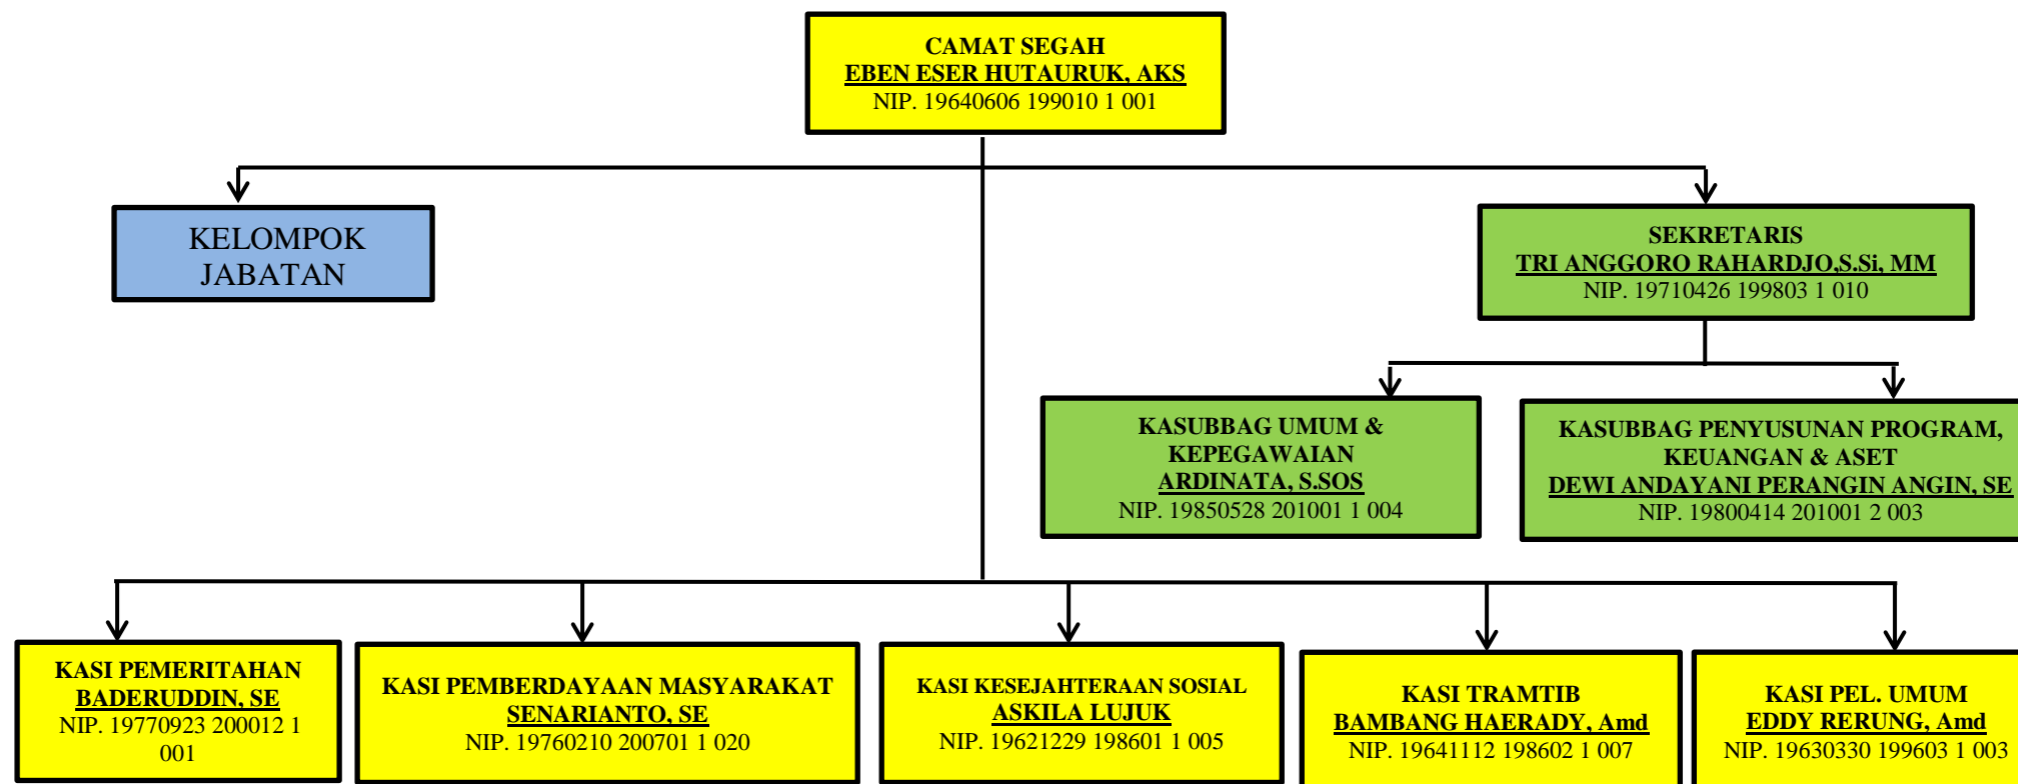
CAMAT SEGAH
EBEN ESER HUTAURUK, AKS
NIP. 19640606 199010 1 001

KELOMPOK JABATAN

SEKRETARIS
TRI ANGGORO RAHARDJO,S.Si, MM
NIP. 19710426 199803 1 010

KASUBBAG UMUM & KEPEGAWAIAN
ARDINATA, S.SOS
NIP. 19850528 201001 1 004

KASUBBAG PENYUSUNAN PROGRAM, KEUANGAN & ASET
DEWI ANDAYANI PERANGIN ANGIN, SE
NIP. 19800414 201001 2 003

KASI PEMERITAHAN
BADERUDDIN, SE
NIP. 19770923 200012 1 001

KASI PEMBERDAYAAN MASYARAKAT
SENARIANTO, SE
NIP. 19760210 200701 1 020

KASI KESEJAHTERAAN SOSIAL
ASKILA LUJUK
NIP. 19621229 198601 1 005

KASI TRAMTIB
BAMBANG HAERADY, Amd
NIP. 19641112 198602 1 007

KASI PEL. UMUM
EDDY RERUNG, Amd
NIP. 19630330 199603 1 003